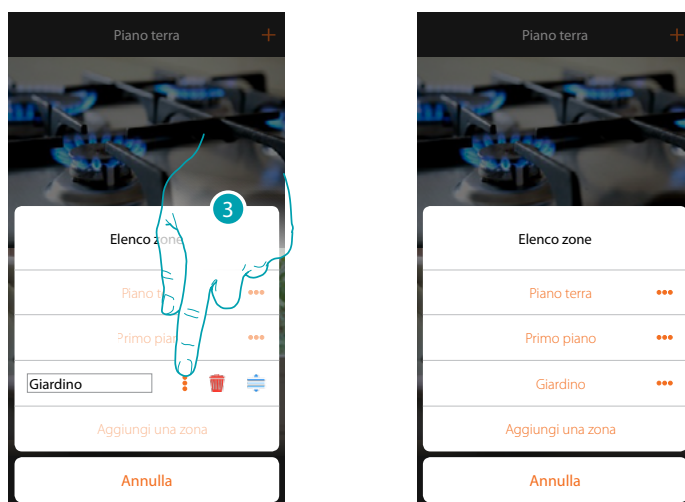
Piano terra +

3

Elenco zone

Piano terra •••

Primo piano •••

Giardino

Aggiungi una zona

Annulla

Piano terra +

Elenco zone

Piano terra •••

Primo piano •••

Giardino •••

Aggiungi una zona

Annulla